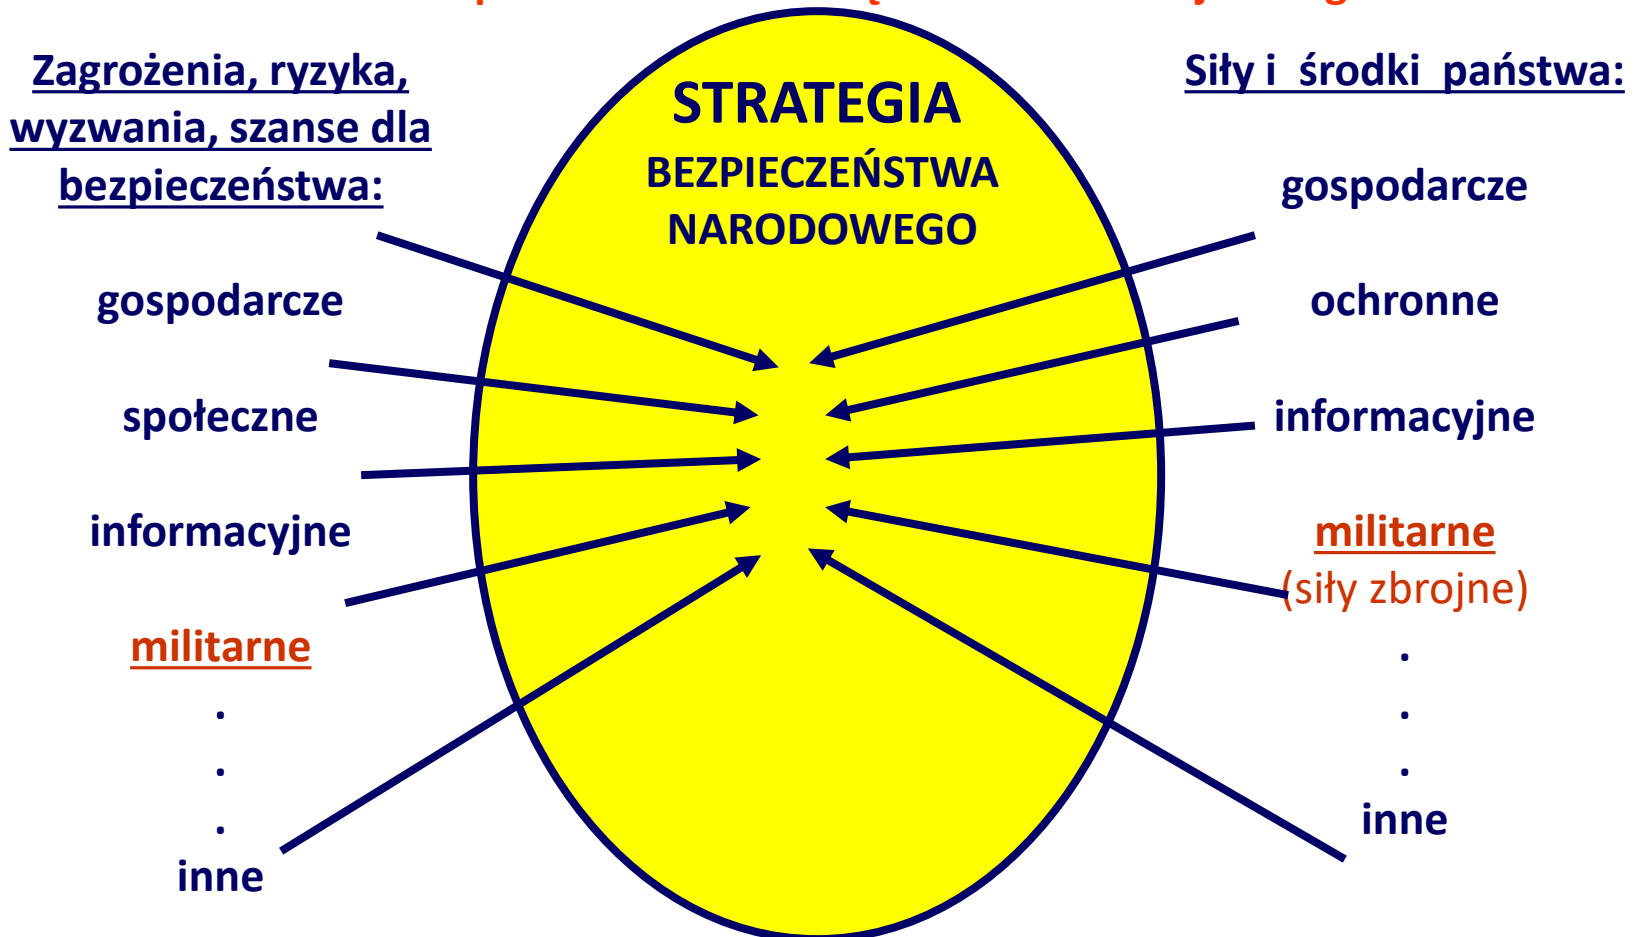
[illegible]

Zagrożenia, ryzyka, wyzwania, szanse dla bezpieczeństwa:

gospodarcze

społeczne

informacyjne

militarne

.
.
.

inne

STRATEGIA
BEZPIECZEŃSTWA
NARODOWEGO

Siły i środki państwa:

gospodarcze

ochronne

informacyjne

militarne
(siły zbrojne)

.
.
.

inne